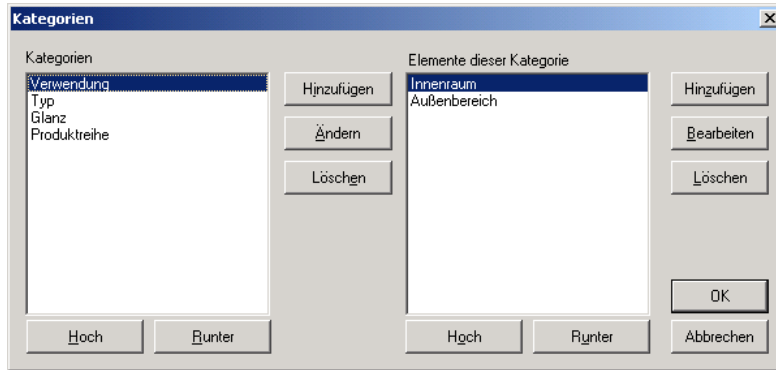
Kategorien

Kategorien

Verwendung
Typ
Glanz
Produktreihe

Hinzufügen

Ändern

Löschen

Hoch

Runter

Elemente dieser Kategorie

Innenraum
Außenbereich

Hinzufügen

Bearbeiten

Löschen

OK

Hoch

Runter

Abbrechen